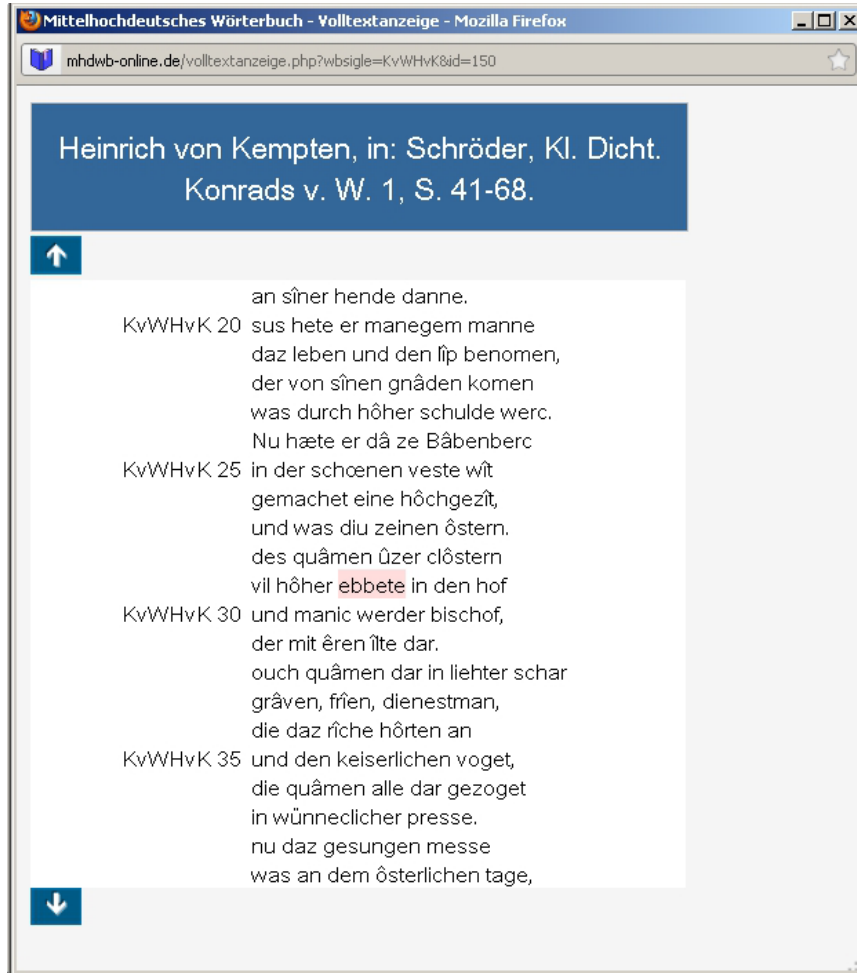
Mittelhochdeutsches Wörterbuch - Volltextanzeige - Mozilla Firefox

mhdwb-online.de/volltextanzeige.php?wbsigle=KvWHvK&id=150

Heinrich von Kempten, in: Schröder, Kl. Dicht. Konrads v. W. 1, S. 41-68.

an sîner hende danne.
KvWHvK 20 sus hete er manegem manne
daz leben und den lîp benomen,
der von sînen gnâden komen
was durch hôher schulde werc.
Nu hæte er dâ ze Bâbenberc
KvWHvK 25 in der schœnen veste wît
gemachet eine hôchgezît,
und was diu zeinen ôstern.
des quâmen ûzer clôstern
vil hôher ebbete in den hof
KvWHvK 30 und manic werder bischof,
der mit êren îlte dar.
ouch quâmen dar in liehter schar
grâven, frîen, dienestman,
die daz rîche hôrten an
KvWHvK 35 und den keiserlichen voget,
die quâmen alle dar gezoget
in wünneclicher presse.
nu daz gesungen messe
was an dem ôsterlichen tage,